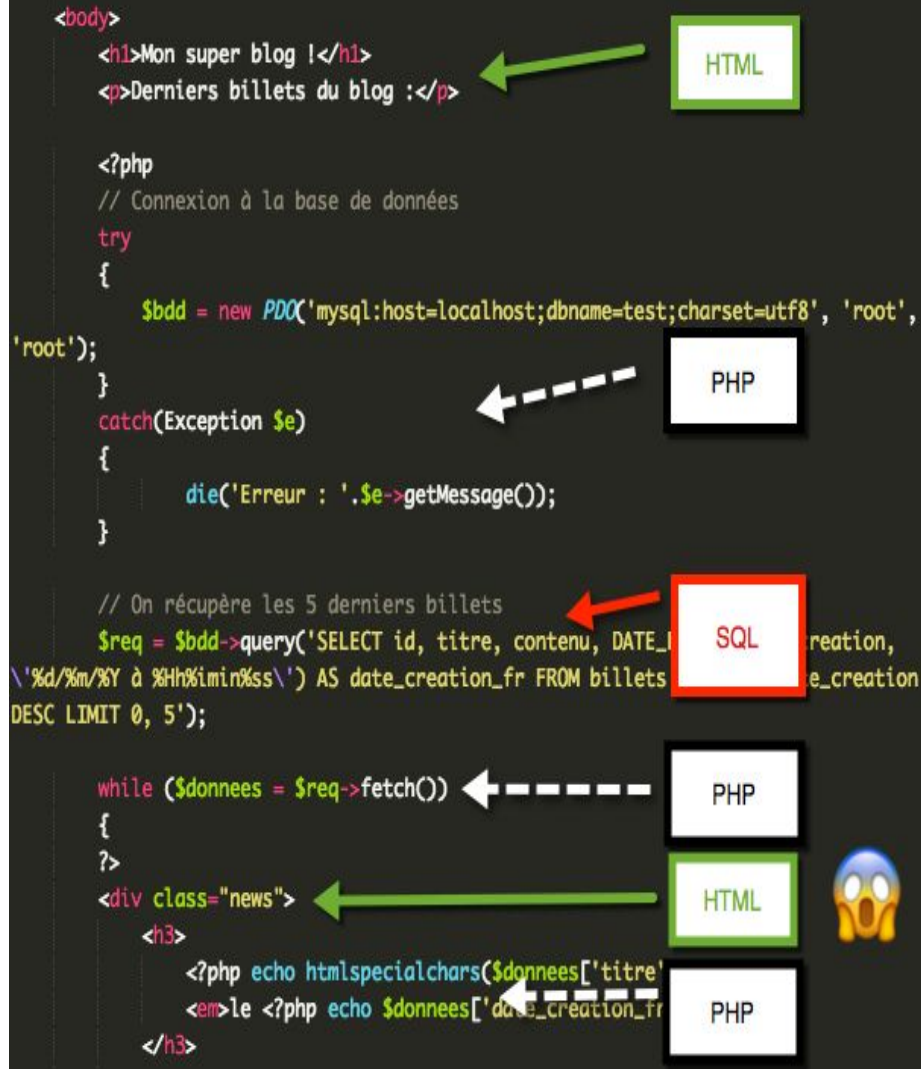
<body>
<h1>Mon super blog !</h1>
<p>Derniers billets du blog :</p>

HTML

<?php
// Connexion à la base de données
try
{
$bdd = new PDO('mysql:host=localhost;dbname=test;charset=utf8', 'root', 'root');
}

PHP

catch(Exception $e)
{
die('Erreur : '.$e->getMessage());
}

// On récupère les 5 derniers billets
$req = $bdd->query('SELECT id, titre, contenu, DATE_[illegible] reation, \'%d/%m/%Y à %Hh%imin%ss\') AS date_creation_fr FROM billets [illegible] e_creation DESC LIMIT 0, 5');

SQL

while ($donnees = $req->fetch())
{
?>

PHP

<div class="news">

HTML

<h3>
<?php echo htmlspecialchars($donnees['titre'
<em>le <?php echo $donnees['date_creation_fr

PHP

</h3>